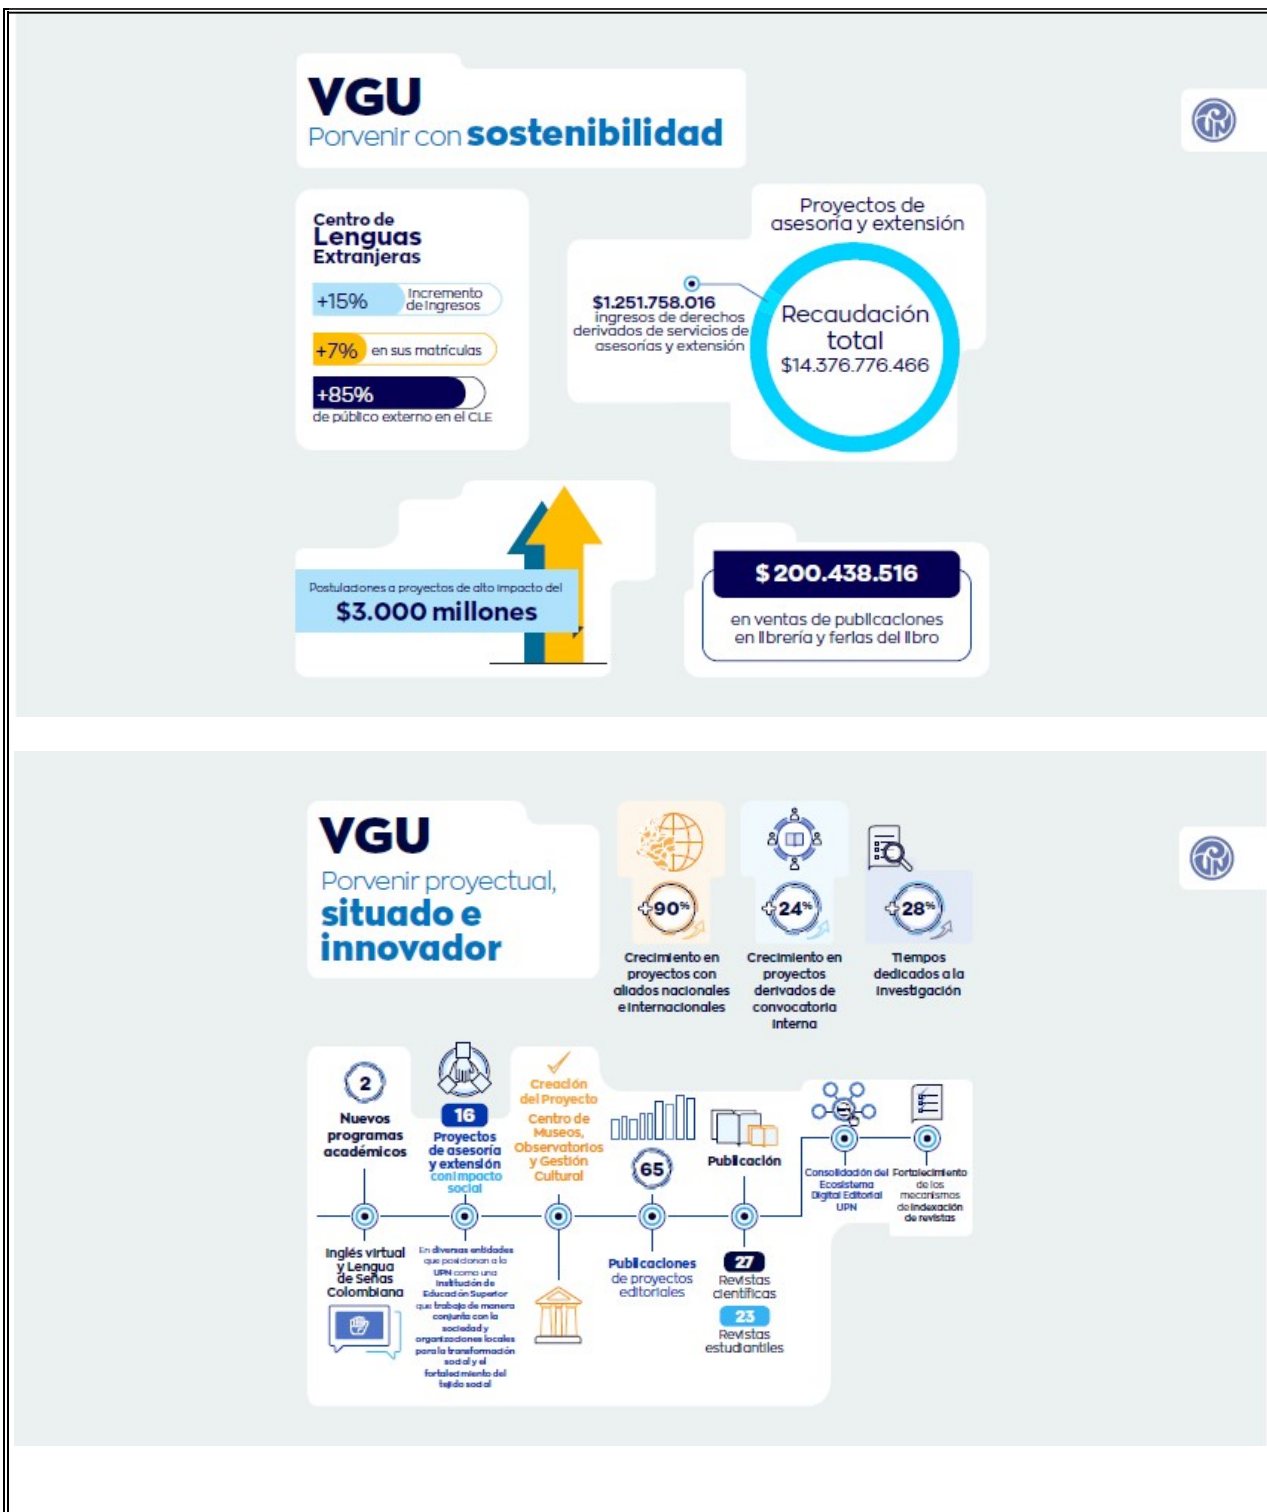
VGU
Porvenir con sostenibilidad

Centro de Lenguas Extranjeras
+15% Incremento de ingresos
+7% en sus matrículas
+85% de público externo en el CLE

Proyectos de asesoría y extensión
$1.251.758.016 ingresos de derechos derivados de servicios de asesorías y extensión
Recaudación total $14.376.776.466

Postulaciones a proyectos de alto impacto del
$3.000 millones

$ 200.438.516
en ventas de publicaciones en librería y ferias del libro

VGU
Porvenir proyectual, situado e innovador

+90% Crecimiento en proyectos con aliados nacionales e internacionales
+24% Crecimiento en proyectos derivados de convocatoria interna
+28% Tiempos dedicados a la investigación

2 Nuevos programas académicos
16 Proyectos de asesoría y extensión con impacto social
Creación del Proyecto Centro de Museos, Observatorios y Gestión Cultural
65
Publicación
Consolidación del Ecosistema Digital Editorial UPN
Fortalecimiento de los mecanismos de indexación de revistas

Inglés virtual y Lengua de Señas Colombiana
En diversas entidades que posicionan a la UPN como una Institución de Educación Superior que trabaja de manera conjunta con la sociedad y organizaciones locales para la transformación social y el fortalecimiento del tejido social
Publicaciones de proyectos editoriales
27 Revistas científicas
23 Revistas estudiantiles